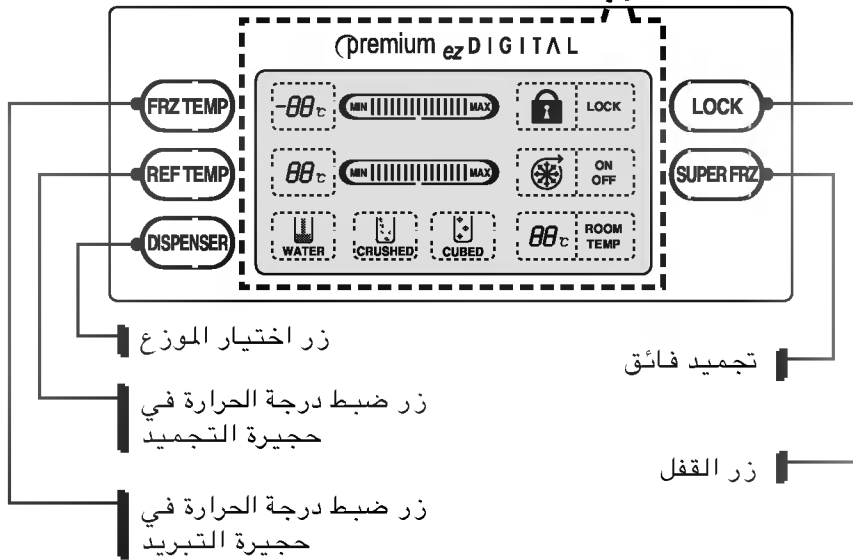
premium ez DIGITAL

FRZ TEMP
REF TEMP
DISPENSER

-88℃ MIN MAX
88℃ MIN MAX
WATER
CRUSHED
CUBED

LOCK
ON OFF
88℃ ROOM TEMP

LOCK
SUPER FRZ

زر اختيار الموزع

زر ضبط درجة الحرارة في حجيرة التجميد

زر ضبط درجة الحرارة في حجيرة التبريد

تجميد فائق

زر القفل